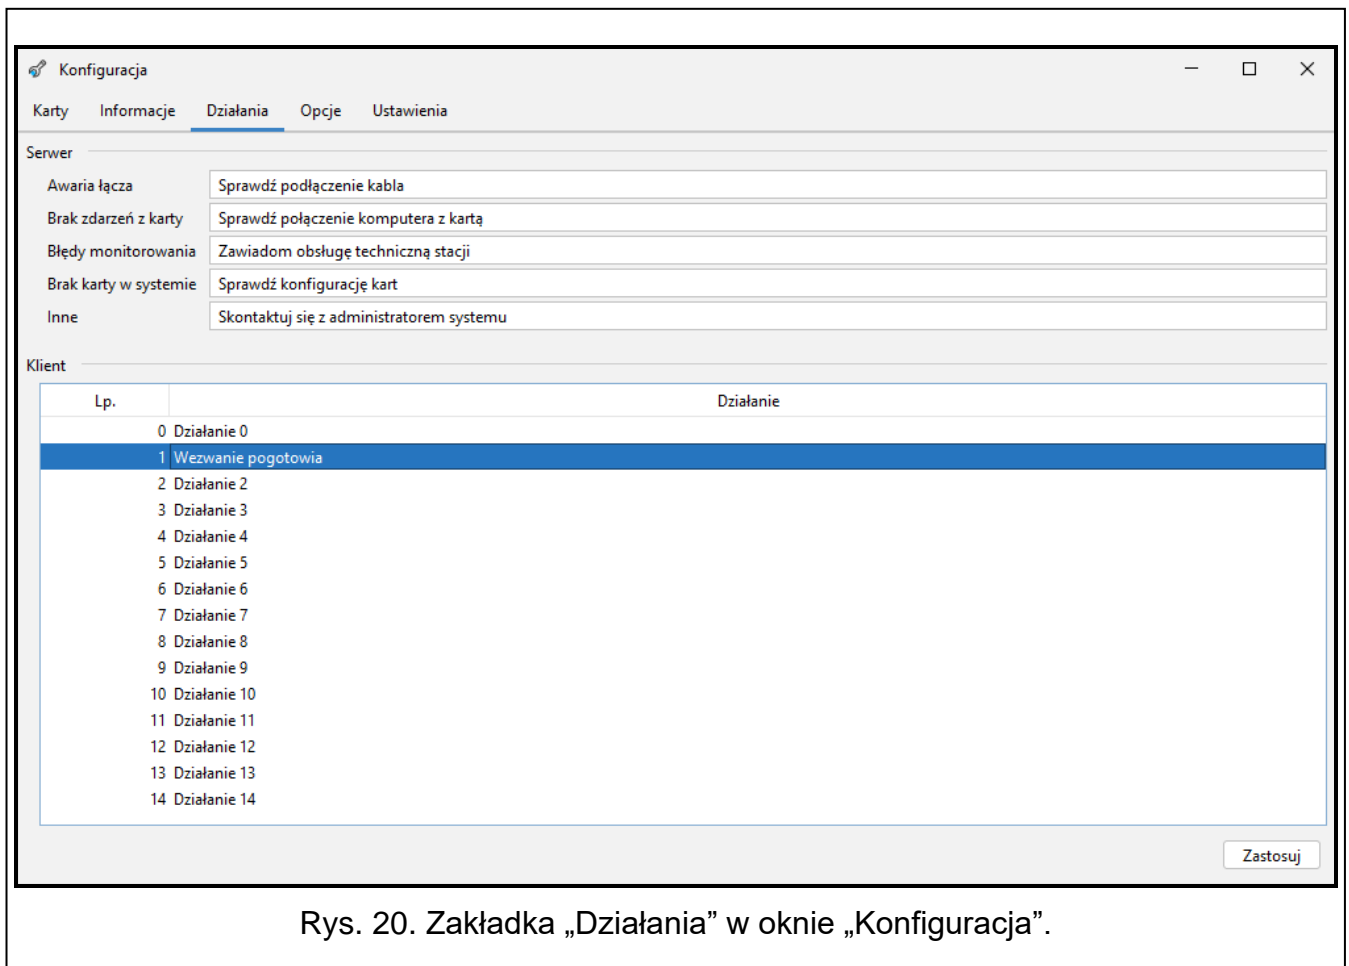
Konfiguracja

Karty Informacje Działania Opcje Ustawienia

Serwer

Awaria łącza | Sprawdź podłączenie kabla
Brak zdarzeń z karty | Sprawdź połączenie komputera z kartą
Błędy monitorowania | Zawiadom obsługę techniczną stacji
Brak karty w systemie | Sprawdź konfigurację kart
Inne | Skontaktuj się z administratorem systemu

Klient

| Lp. | Działanie |
|---|---|
| 0 | Działanie 0 |
| 1 | Wezwanie pogotowia |
| 2 | Działanie 2 |
| 3 | Działanie 3 |
| 4 | Działanie 4 |
| 5 | Działanie 5 |
| 6 | Działanie 6 |
| 7 | Działanie 7 |
| 8 | Działanie 8 |
| 9 | Działanie 9 |
| 10 | Działanie 10 |
| 11 | Działanie 11 |
| 12 | Działanie 12 |
| 13 | Działanie 13 |
| 14 | Działanie 14 |

Zastosuj

Rys. 20. Zakładka „Działania” w oknie „Konfiguracja”.